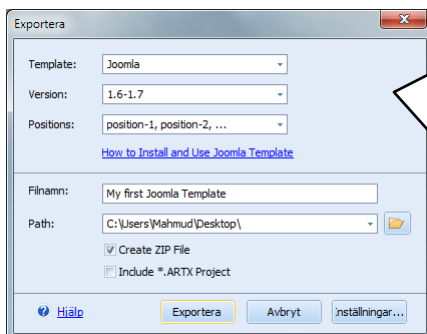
Exportera

Template: Joomla

Version: 1.6-1.7

Positions: position-1, position-2, ...

How to Install and Use Joomla Template

Filnamn: My first Joomla Template

Path: C:\Users\Mahmud\Desktop\

Create ZIP File

Include *.ARTX Project

Hjälp

Exportera

Avbryt

Inställningar...